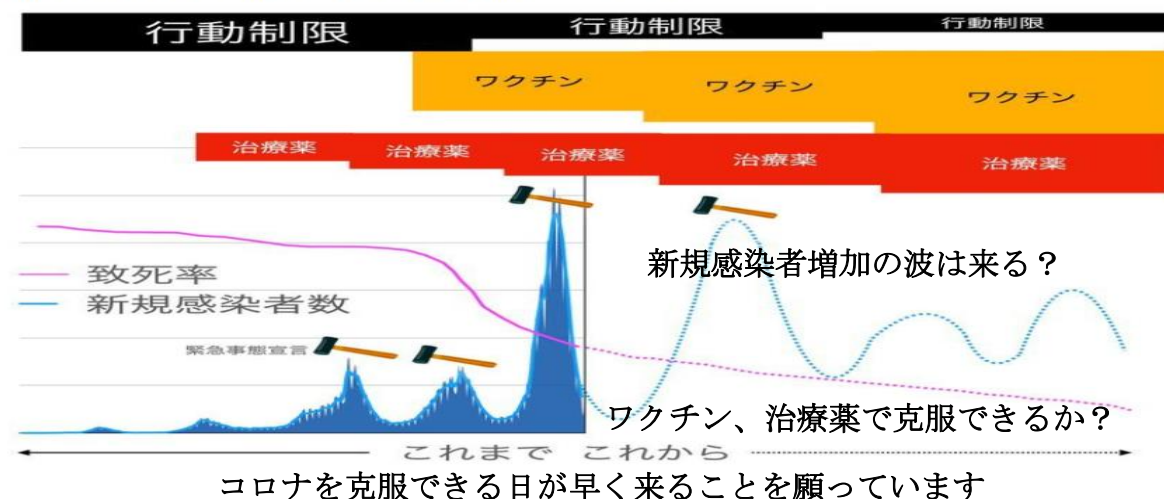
行動制限
行動制限
行動制限
ワクチン
ワクチン
ワクチン
治療薬
治療薬
治療薬
治療薬
治療薬
致死率
新規感染者数
新規感染者増加の波は来る？
緊急事態宣言
ワクチン、治療薬で克服できるか？
これまで　これから
コロナを克服できる日が早く来ることを願っています